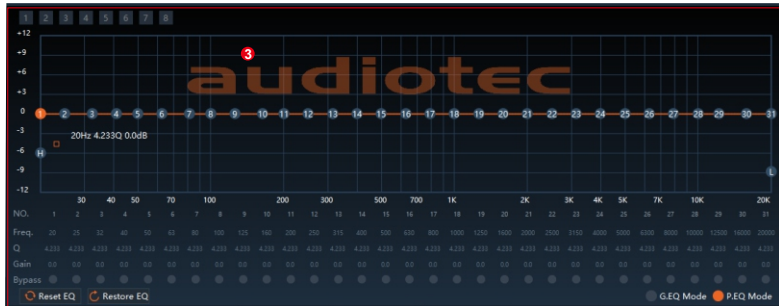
1 2 3 4 5 6 7 8

+12
+9
+6
+3
0
-3
-6
-9
-12

3

audiotec

1 2 3 4 5 6 7 8 9 10 11 12 13 14 15 16 17 18 19 20 21 22 23 24 25 26 27 28 29 30 31

20Hz 4.233Q 0.0dB

H

L

30 40 50 70 100 200 300 500 700 1K 2K 3K 4K 5K 7K 10K 20K

| NO. | 1 | 2 | 3 | 4 | 5 | 6 | 7 | 8 | 9 | 10 | 11 | 12 | 13 | 14 | 15 | 16 | 17 | 18 | 19 | 20 | 21 | 22 | 23 | 24 | 25 | 26 | 27 | 28 | 29 | 30 | 31 |
|---|---|---|---|---|---|---|---|---|---|---|---|---|---|---|---|---|---|---|---|---|---|---|---|---|---|---|---|---|---|---|---|
| Freq. | 20 | 25 | 32 | 40 | 50 | 63 | 80 | 100 | 125 | 160 | 200 | 250 | 315 | 400 | 500 | 630 | 800 | 1000 | 1250 | 1600 | 2000 | 2500 | 3150 | 4000 | 5000 | 6300 | 8000 | 10000 | 12500 | 16000 | 20000 |
| Q | 4.233 | 4.233 | 4.233 | 4.233 | 4.233 | 4.233 | 4.233 | 4.233 | 4.233 | 4.233 | 4.233 | 4.233 | 4.233 | 4.233 | 4.233 | 4.233 | 4.233 | 4.233 | 4.233 | 4.233 | 4.233 | 4.233 | 4.233 | 4.233 | 4.233 | 4.233 | 4.233 | 4.233 | 4.233 | 4.233 | 4.233 |
| Gain | 0.0 | 0.0 | 0.0 | 0.0 | 0.0 | 0.0 | 0.0 | 0.0 | 0.0 | 0.0 | 0.0 | 0.0 | 0.0 | 0.0 | 0.0 | 0.0 | 0.0 | 0.0 | 0.0 | 0.0 | 0.0 | 0.0 | 0.0 | 0.0 | 0.0 | 0.0 | 0.0 | 0.0 | 0.0 | 0.0 | 0.0 |
| Bypass | | | | | | | | | | | | | | | | | | | | | | | | | | | | | | | |

Reset EQ Restore EQ G.EQ Mode P.EQ Mode